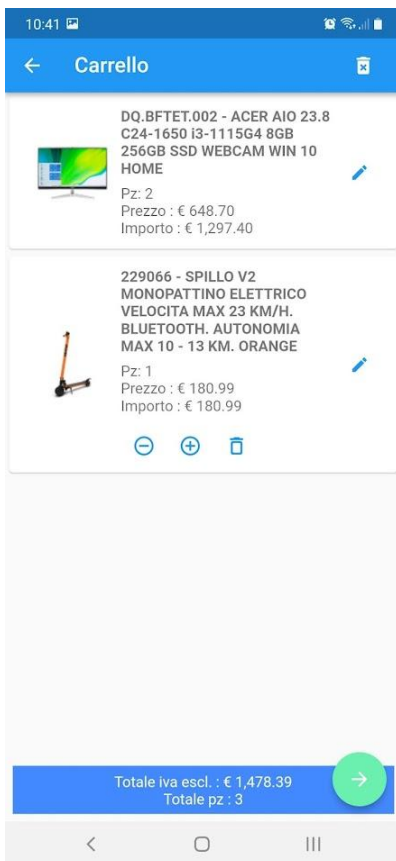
10:41

Carrello

DQ.BFTET.002 - ACER AIO 23.8 C24-1650 i3-1115G4 8GB 256GB SSD WEBCAM WIN 10 HOME
Pz: 2
Prezzo : € 648.70
Importo : € 1,297.40

229066 - SPILLO V2 MONOPATTINO ELETTRICO VELOCITA MAX 23 KM/H. BLUETOOTH. AUTONOMIA MAX 10 - 13 KM. ORANGE
Pz: 1
Prezzo : € 180.99
Importo : € 180.99

Totale iva escl. : € 1,478.39
Totale pz : 3